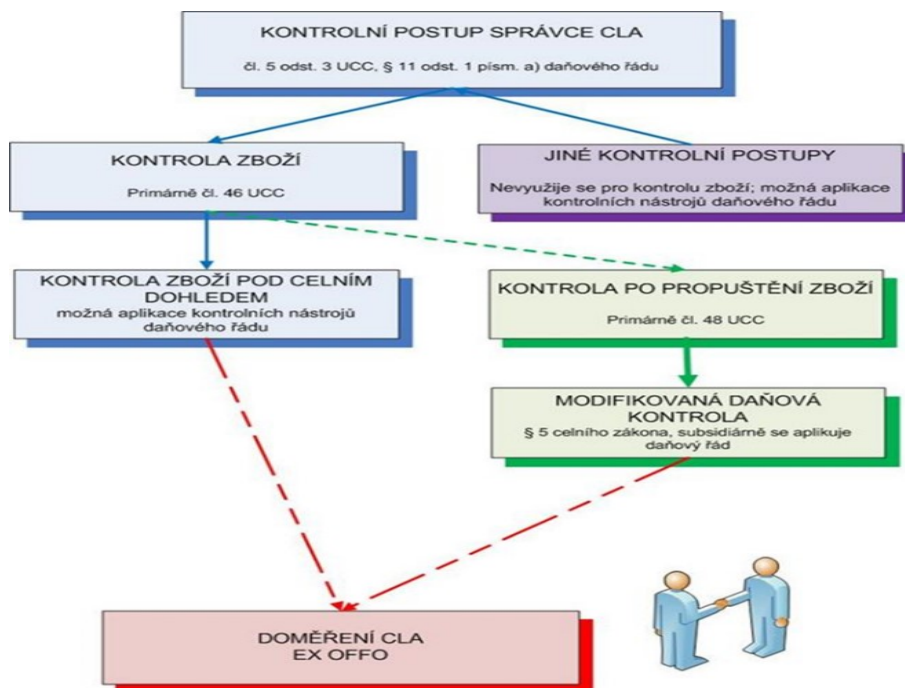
KONTROLNÍ POSTUP SPRÁVCE CLA

čl. 5 odst. 3 UCC, § 11 odst. 1 písm. a) daňového řádu

KONTROLA ZBOŽÍ

Primárně čl. 46 UCC

JINÉ KONTROLNÍ POSTUPY

Nevyužije se pro kontrolu zboží; možná aplikace kontrolních nástrojů daňového řádu

KONTROLA ZBOŽÍ POD CELNÍM DOHLEDEM

možná aplikace kontrolních nástrojů daňového řádu

KONTROLA PO PROPUŠTĚNÍ ZBOŽÍ

Primárně čl. 48 UCC

MODIFIKOVANÁ DAŇOVÁ KONTROLA

§ 5 celního zákona, subsidiárně se aplikuje daňový řád

DOMĚŘENÍ CLA EX OFFO